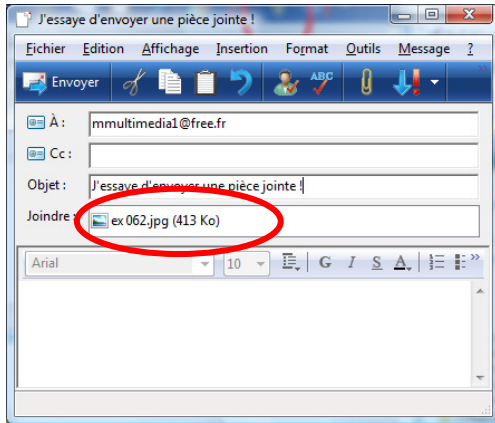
J'essaye d'envoyer une pièce jointe !

Fichier Edition Affichage Insertion Format Outils Message ?

Envoyer

À : mmultimedia1@free.fr

Cc :

Objet : J'essaye d'envoyer une pièce jointe !

Joindre : ex 062.jpg (413 Ko)

Arial 10 G I S A